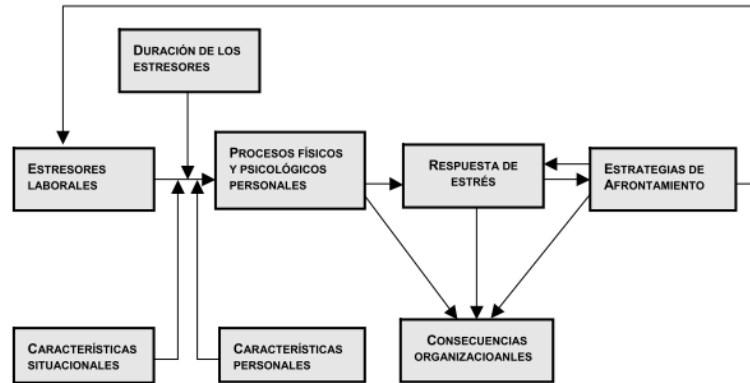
DURACIÓN DE LOS ESTRESORES

ESTRESORES LABORALES

PROCESOS FÍSICOS Y PSICOLÓGICOS PERSONALES

RESPUESTA DE ESTRÉS

ESTRATEGIAS DE AFRONTAMIENTO

CONSECUENCIAS ORGANIZACIOANLES

CARACTERÍSTICAS SITUACIONALES

CARACTERÍSTICAS PERSONALES